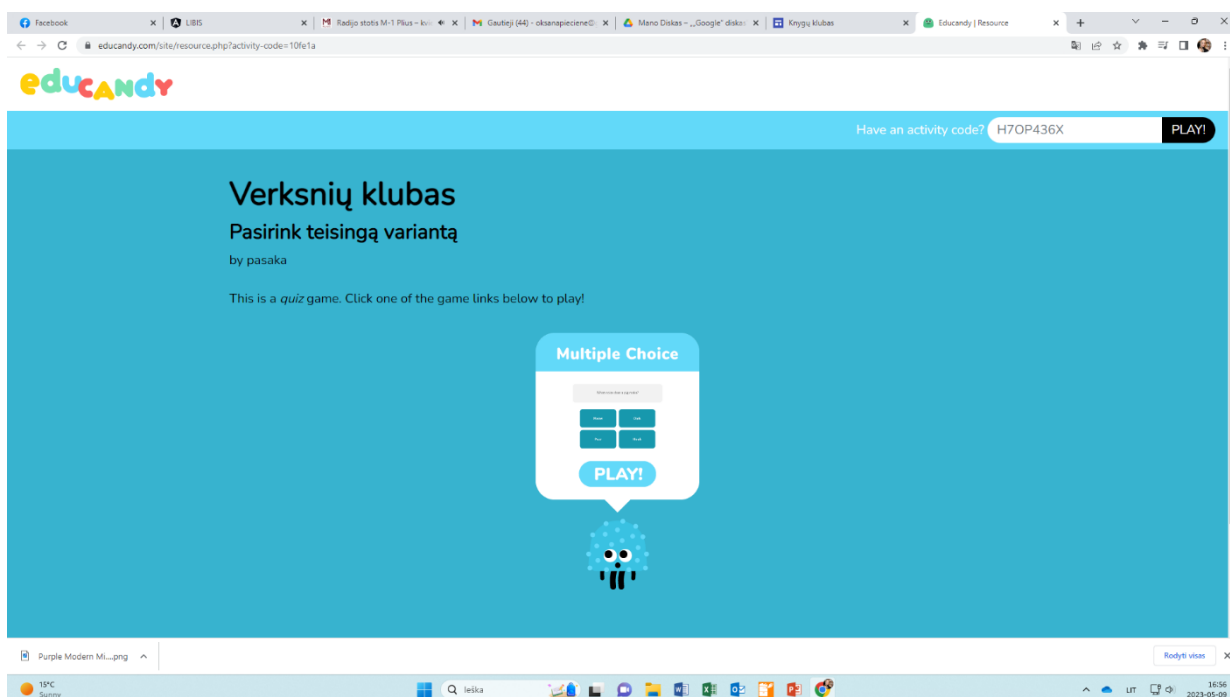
Facebook
LIBIS
Radijo stotis M-1 Plius – kv
Gautieji (44) - oksanapieciene@
Mano Diskas – „Google" diskas
Knygų klubas
Educandy | Resource

educandy.com/site/resource.php?activity-code=10fe1a

educandy

Have an activity code? H7OP436X PLAY!

Verksnių klubas
Pasirink teisingą variantą
by pasaka

This is a quiz game. Click one of the game links below to play!

Multiple Choice

PLAY!

Purple Modern Mi....png

Rodyti visas

15°C
Sunny

Ieška

LIT

16:56
2023-05-09